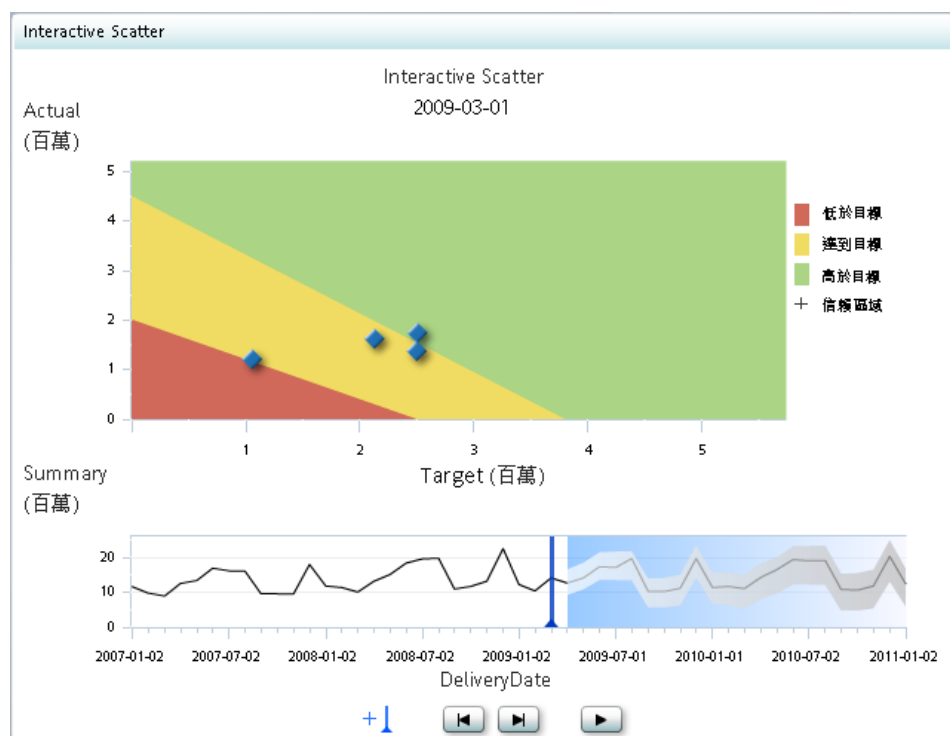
Interactive Scatter

Interactive Scatter
2009-03-01

Actual
(百萬)

5
4
3
2
1
0

1
2
3
4
5

Target (百萬)

低於目標
達到目標
高於目標
+ 信賴區域

Summary
(百萬)

20
10
0

2007-01-02
2007-07-02
2008-01-02
2008-07-02
2009-01-02
2009-07-01
2010-01-01
2010-07-02
2011-01-02

DeliveryDate